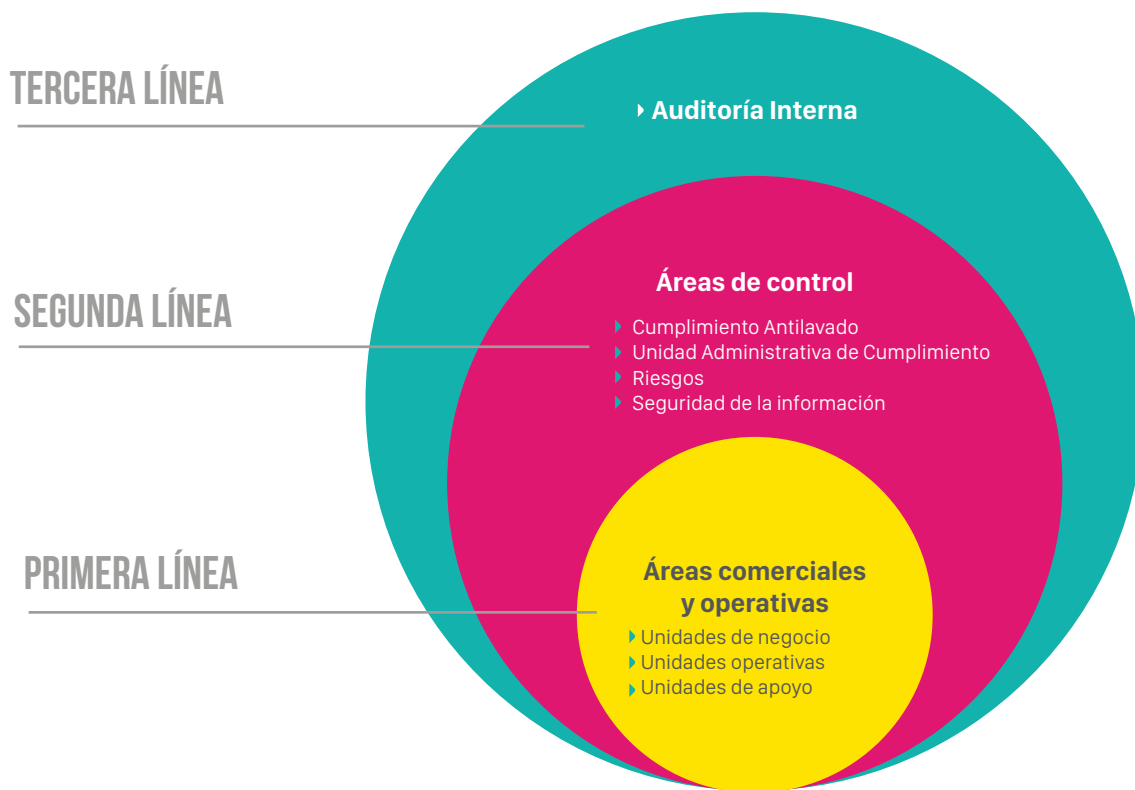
TERCERA LÍNEA

Auditoría Interna

SEGUNDA LÍNEA

Áreas de control

Cumplimiento Antilavado
Unidad Administrativa de Cumplimiento
Riesgos
Seguridad de la información

PRIMERA LÍNEA

Áreas comerciales y operativas

Unidades de negocio
Unidades operativas
Unidades de apoyo